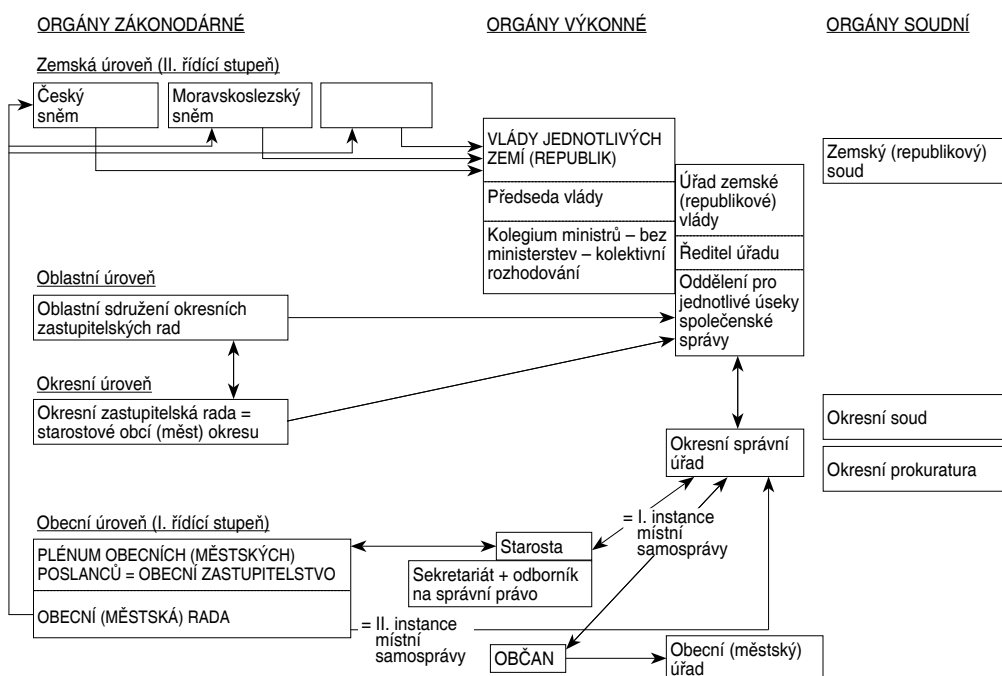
ORGÁNY ZÁKONODÁRNÉ

ORGÁNY VÝKONNÉ

ORGÁNY SOUDNÍ

Zemská úroveň (II. řídící stupeň)

Český sněm

Moravskoslezský sněm

VLÁDY JEDNOTLIVÝCH ZEMÍ (REPUBLIK)

Předseda vlády

Kolegium ministrů – bez ministerstev – kolektivní rozhodování

Úřad zemské (republikové) vlády

Ředitel úřadu

Oddělení pro jednotlivé úseky společenské správy

Zemský (republikový) soud

Oblastní úroveň

Oblastní sdružení okresních zastupitelských rad

Okresní úroveň

Okresní zastupitelská rada = starostové obcí (měst) okresu

Okresní soud

Okresní prokuratura

Okresní správní úřad

Obecní úroveň (I. řídící stupeň)

PLÉNUM OBECNÍCH (MĚSTSKÝCH) POSLANCŮ = OBECNÍ ZASTUPITELSTVO

OBECNÍ (MĚSTSKÁ) RADA

Starosta

Sekretariát + odborník na správní právo

= I. instance místní samosprávy

= II. instance místní samosprávy

OBČAN

Obecní (městský) úřad